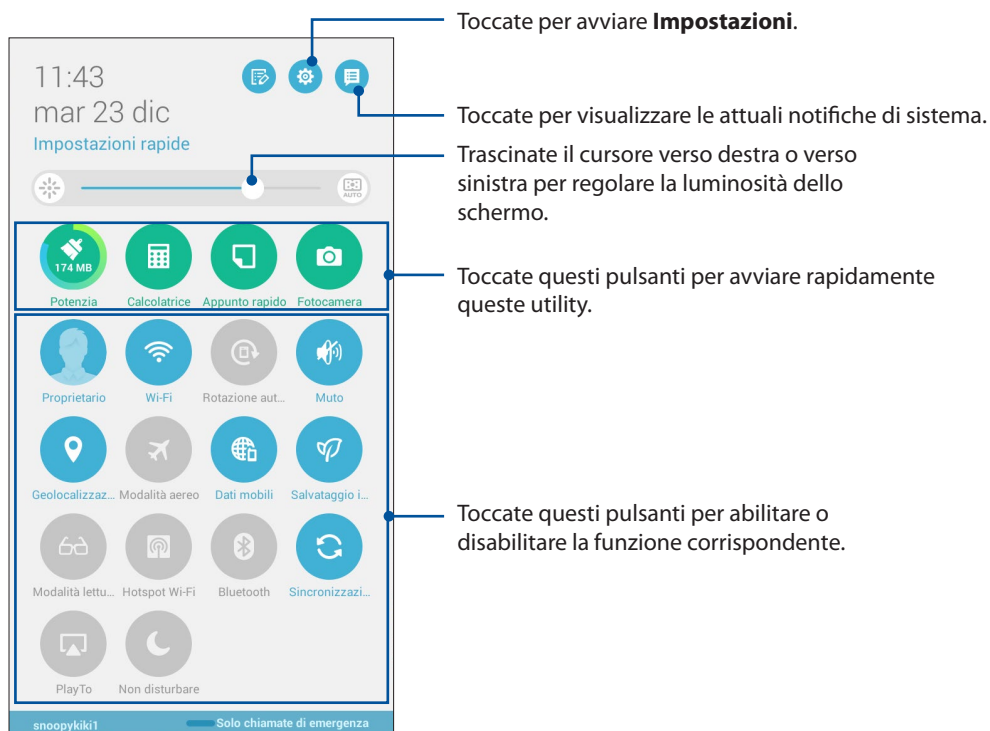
11:43
mar 23 dic
Impostazioni rapide

AUTO

174 MB
Potenzia
Calcolatrice
Appunto rapido
Fotocamera

Proprietario
Wi-Fi
Rotazione aut...
Muto
Geolocalizzaz...
Modalità aereo
Dati mobili
Salvataggio i...
Modalità lettu...
Hotspot Wi-Fi
Bluetooth
Sincronizzazi...
PlayTo
Non disturbare

snoopykiki1
Solo chiamate di emergenza

Toccate per avviare **Impostazioni**.

Toccate per visualizzare le attuali notifiche di sistema.

Trascinate il cursore verso destra o verso sinistra per regolare la luminosità dello schermo.

Toccate questi pulsanti per avviare rapidamente queste utility.

Toccate questi pulsanti per abilitare o disabilitare la funzione corrispondente.